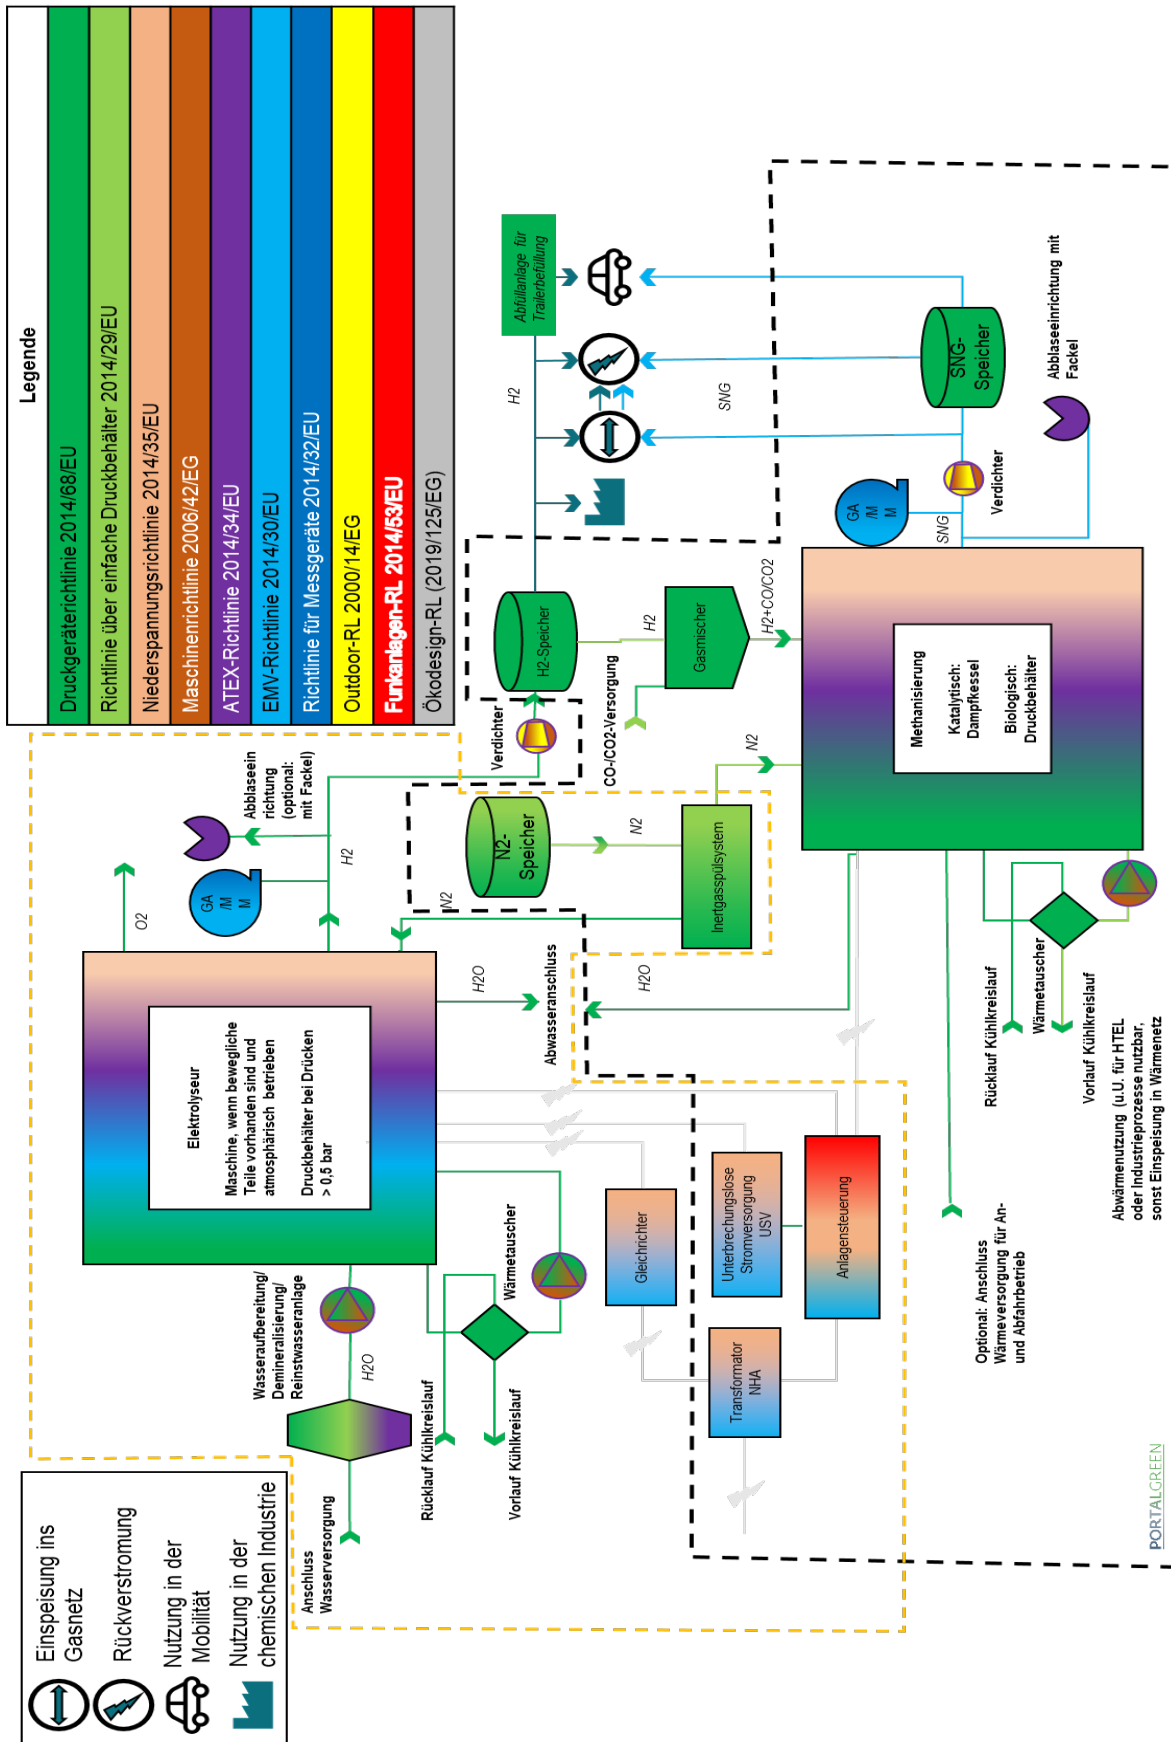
Legende
Druckgeräterichtlinie 2014/68/EU
Richtlinie über einfache Druckbehälter 2014/29/EU
Niederspannungsrichtlinie 2014/35/EU
Maschinenrichtlinie 2006/42/EG
ATEX-Richtlinie 2014/34/EU
EMV-Richtlinie 2014/30/EU
Richtlinie für Messgeräte 2014/32/EU
Outdoor-RL 2000/14/EG
Funkanlagen-RL 2014/53/EU
Ökodesign-RL (2019/125/EG)

Einspeisung ins Gasnetz
Rückverstromung
Nutzung in der Mobilität
Nutzung in der chemischen Industrie

Abfüllanlage für Trailerbefüllung
H2
SNG
SNG-Speicher
Abblaseeinrichtung mit Fackel
Verdichter
GA /M M
SNG
H2-Speicher
Gasmischer
H2
H2+CO/CO2
CO-/CO2-Versorgung
Verdichter
Methanisierung
Katalytisch: Dampfkessel
Biologisch: Druckbehälter
N2
Abblaseeinrichtung (optional: mit Fackel)
H2
GA /M M
N2-Speicher
N2
Inertgasspülsystem
N2
O2
H2O
Abwasseranschluss
H2O
Wärmetauscher
Rücklauf Kühlkreislauf
Vorlauf Kühlkreislauf
Abwärmenutzung (u.U. für HTEL oder Industrieprozesse nutzbar, sonst Einspeisung in Wärmenetz
Optional: Anschluss Wärmeversorgung für An- und Abfahrbetrieb
Elektrolyseur
Maschine, wenn bewegliche Teile vorhanden sind und atmosphärisch betrieben
Druckbehälter bei Drücken > 0,5 bar
Wasseraufbereitung/ Demineralisierung/ Reinstwasseranlage
H2O
Anschluss Wasserversorgung
Wärmetauscher
Rücklauf Kühlkreislauf
Vorlauf Kühlkreislauf
Gleichrichter
Unterbrechungslose Stromversorgung USV
Anlagensteuerung
Transformator NHA
PORTALGREEN